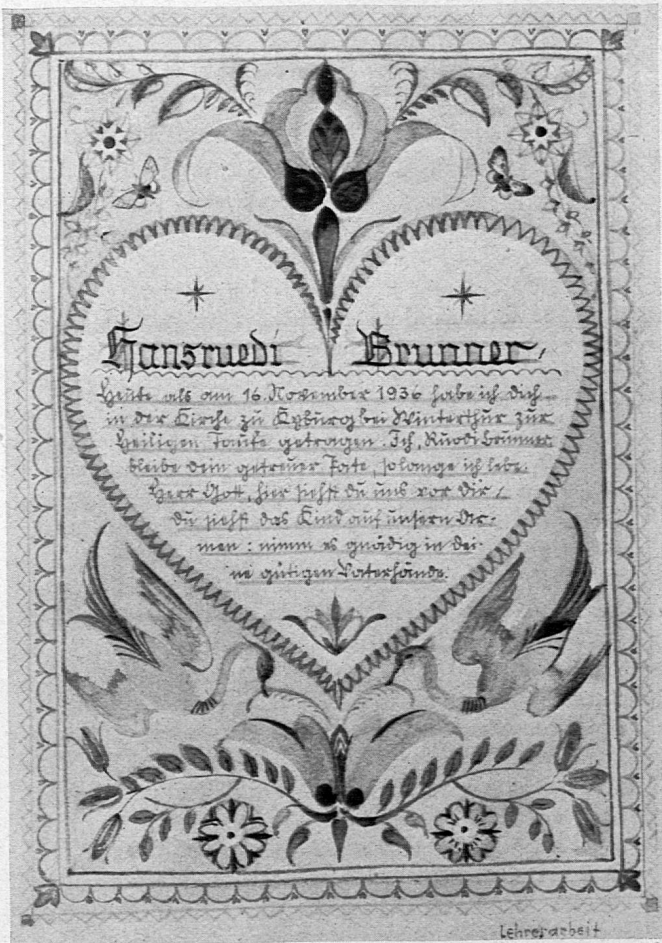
Hansruedi Brunner

Heute als am 16. November 1936 habe ich dich in der Kirche zu Kyburg bei Winterthur zur heiligen Taufe getragen. Ich, Ruedi Brunner, bleibe dein getreuer Pate, solange ich lebe. Herr Gott, hier siehst du uns vor dir, du siehst das Kind auf unsern Armen: nimm es gnädig in dei ne gütigen Vaterhände.

Lehrerarbeit